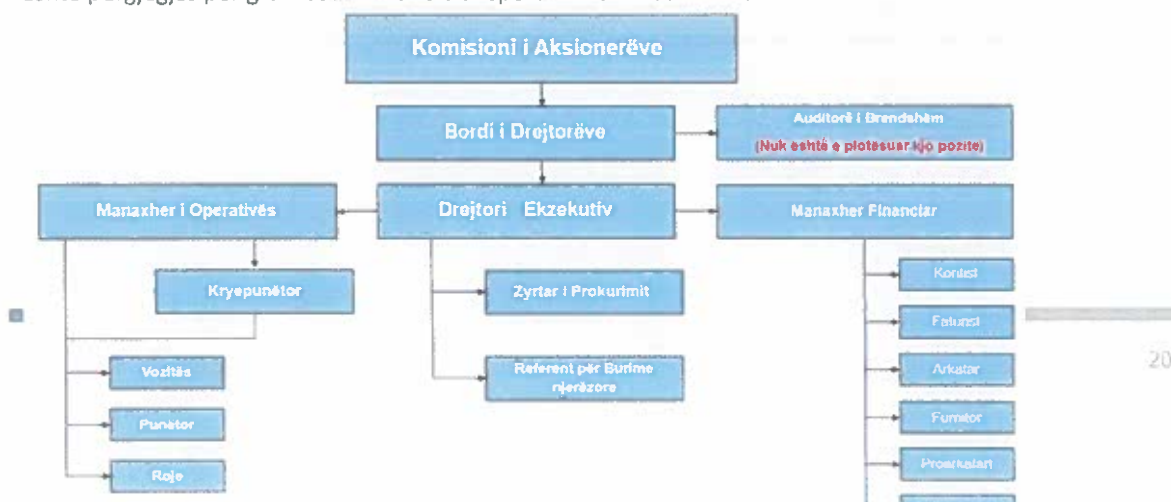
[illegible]

Komisioni i Aksionerëve

Bordi i Drejtorëve

Auditorë i Brendshëm
(Nuk është e plotësuar kjo pozite)

Manaxher i Operativës

Drejtori Ekzekutiv

Manaxher Financiar

Kryepunëtor

Zyrtar i Prokurimit

Kontist

Faturist

Referent për Burime njerëzore

Arkatar

Vozitës

Punetor

Furnitor

Roje

Proarkatari

20